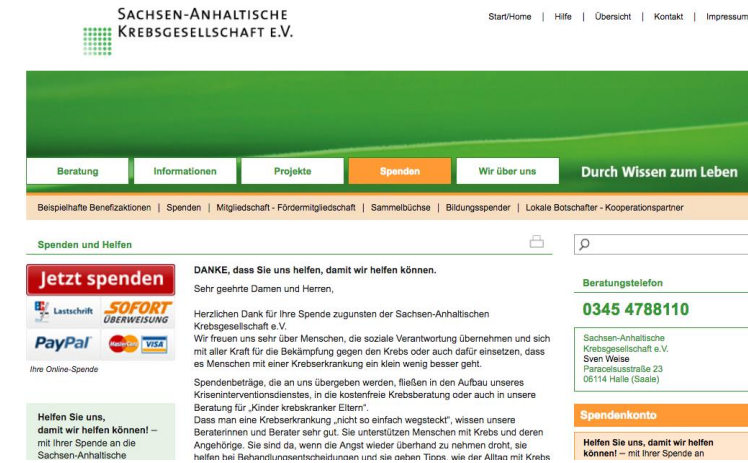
SACHSEN-ANHALTISCHE KREBSGESELLSCHAFT E.V.

Start/Home | Hilfe | Übersicht | Kontakt | Impressum

Beratung | Informationen | Projekte | Spenden | Wir über uns

Durch Wissen zum Leben

Beispielhafte Benefizaktionen | Spenden | Mitgliedschaft - Fördermitgliedschaft | Sammelbüchse | Bildungsspender | Lokale Botschafter - Kooperationspartner

Spenden und Helfen

Jetzt spenden

Lastschrift SOFORT ÜBERWEISUNG

PayPal MasterCard VISA

Ihre Online-Spende

DANKE, dass Sie uns helfen, damit wir helfen können.

Sehr geehrte Damen und Herren,

Herzlichen Dank für Ihre Spende zugunsten der Sachsen-Anhaltischen Krebsgesellschaft e.V.
Wir freuen uns sehr über Menschen, die soziale Verantwortung übernehmen und sich mit aller Kraft für die Bekämpfung gegen den Krebs oder auch dafür einsetzen, dass es Menschen mit einer Krebserkrankung ein klein wenig besser geht.

Spendenbeträge, die an uns übergeben werden, fließen in den Aufbau unseres Kriseninterventionsdienstes, in die kostenfreie Krebsberatung oder auch in unsere Beratung für „Kinder krebskranker Eltern".
Dass man eine Krebserkrankung „nicht so einfach wegsteckt", wissen unsere Beraterinnen und Berater sehr gut. Sie unterstützen Menschen mit Krebs und deren Angehörige. Sie sind da, wenn die Angst wieder überhand zu nehmen droht, sie helfen bei Behandlungsentscheidungen und sie geben Tipps, wie der Alltag mit Krebs

Helfen Sie uns, damit wir helfen können! – mit Ihrer Spende an die Sachsen-Anhaltische

Beratungstelefon

0345 4788110

Sachsen-Anhaltische Krebsgesellschaft e.V.
Sven Weise
Paracelsusstraße 23
06114 Halle (Saale)

Spendenkonto

Helfen Sie uns, damit wir helfen können! – mit Ihrer Spende an